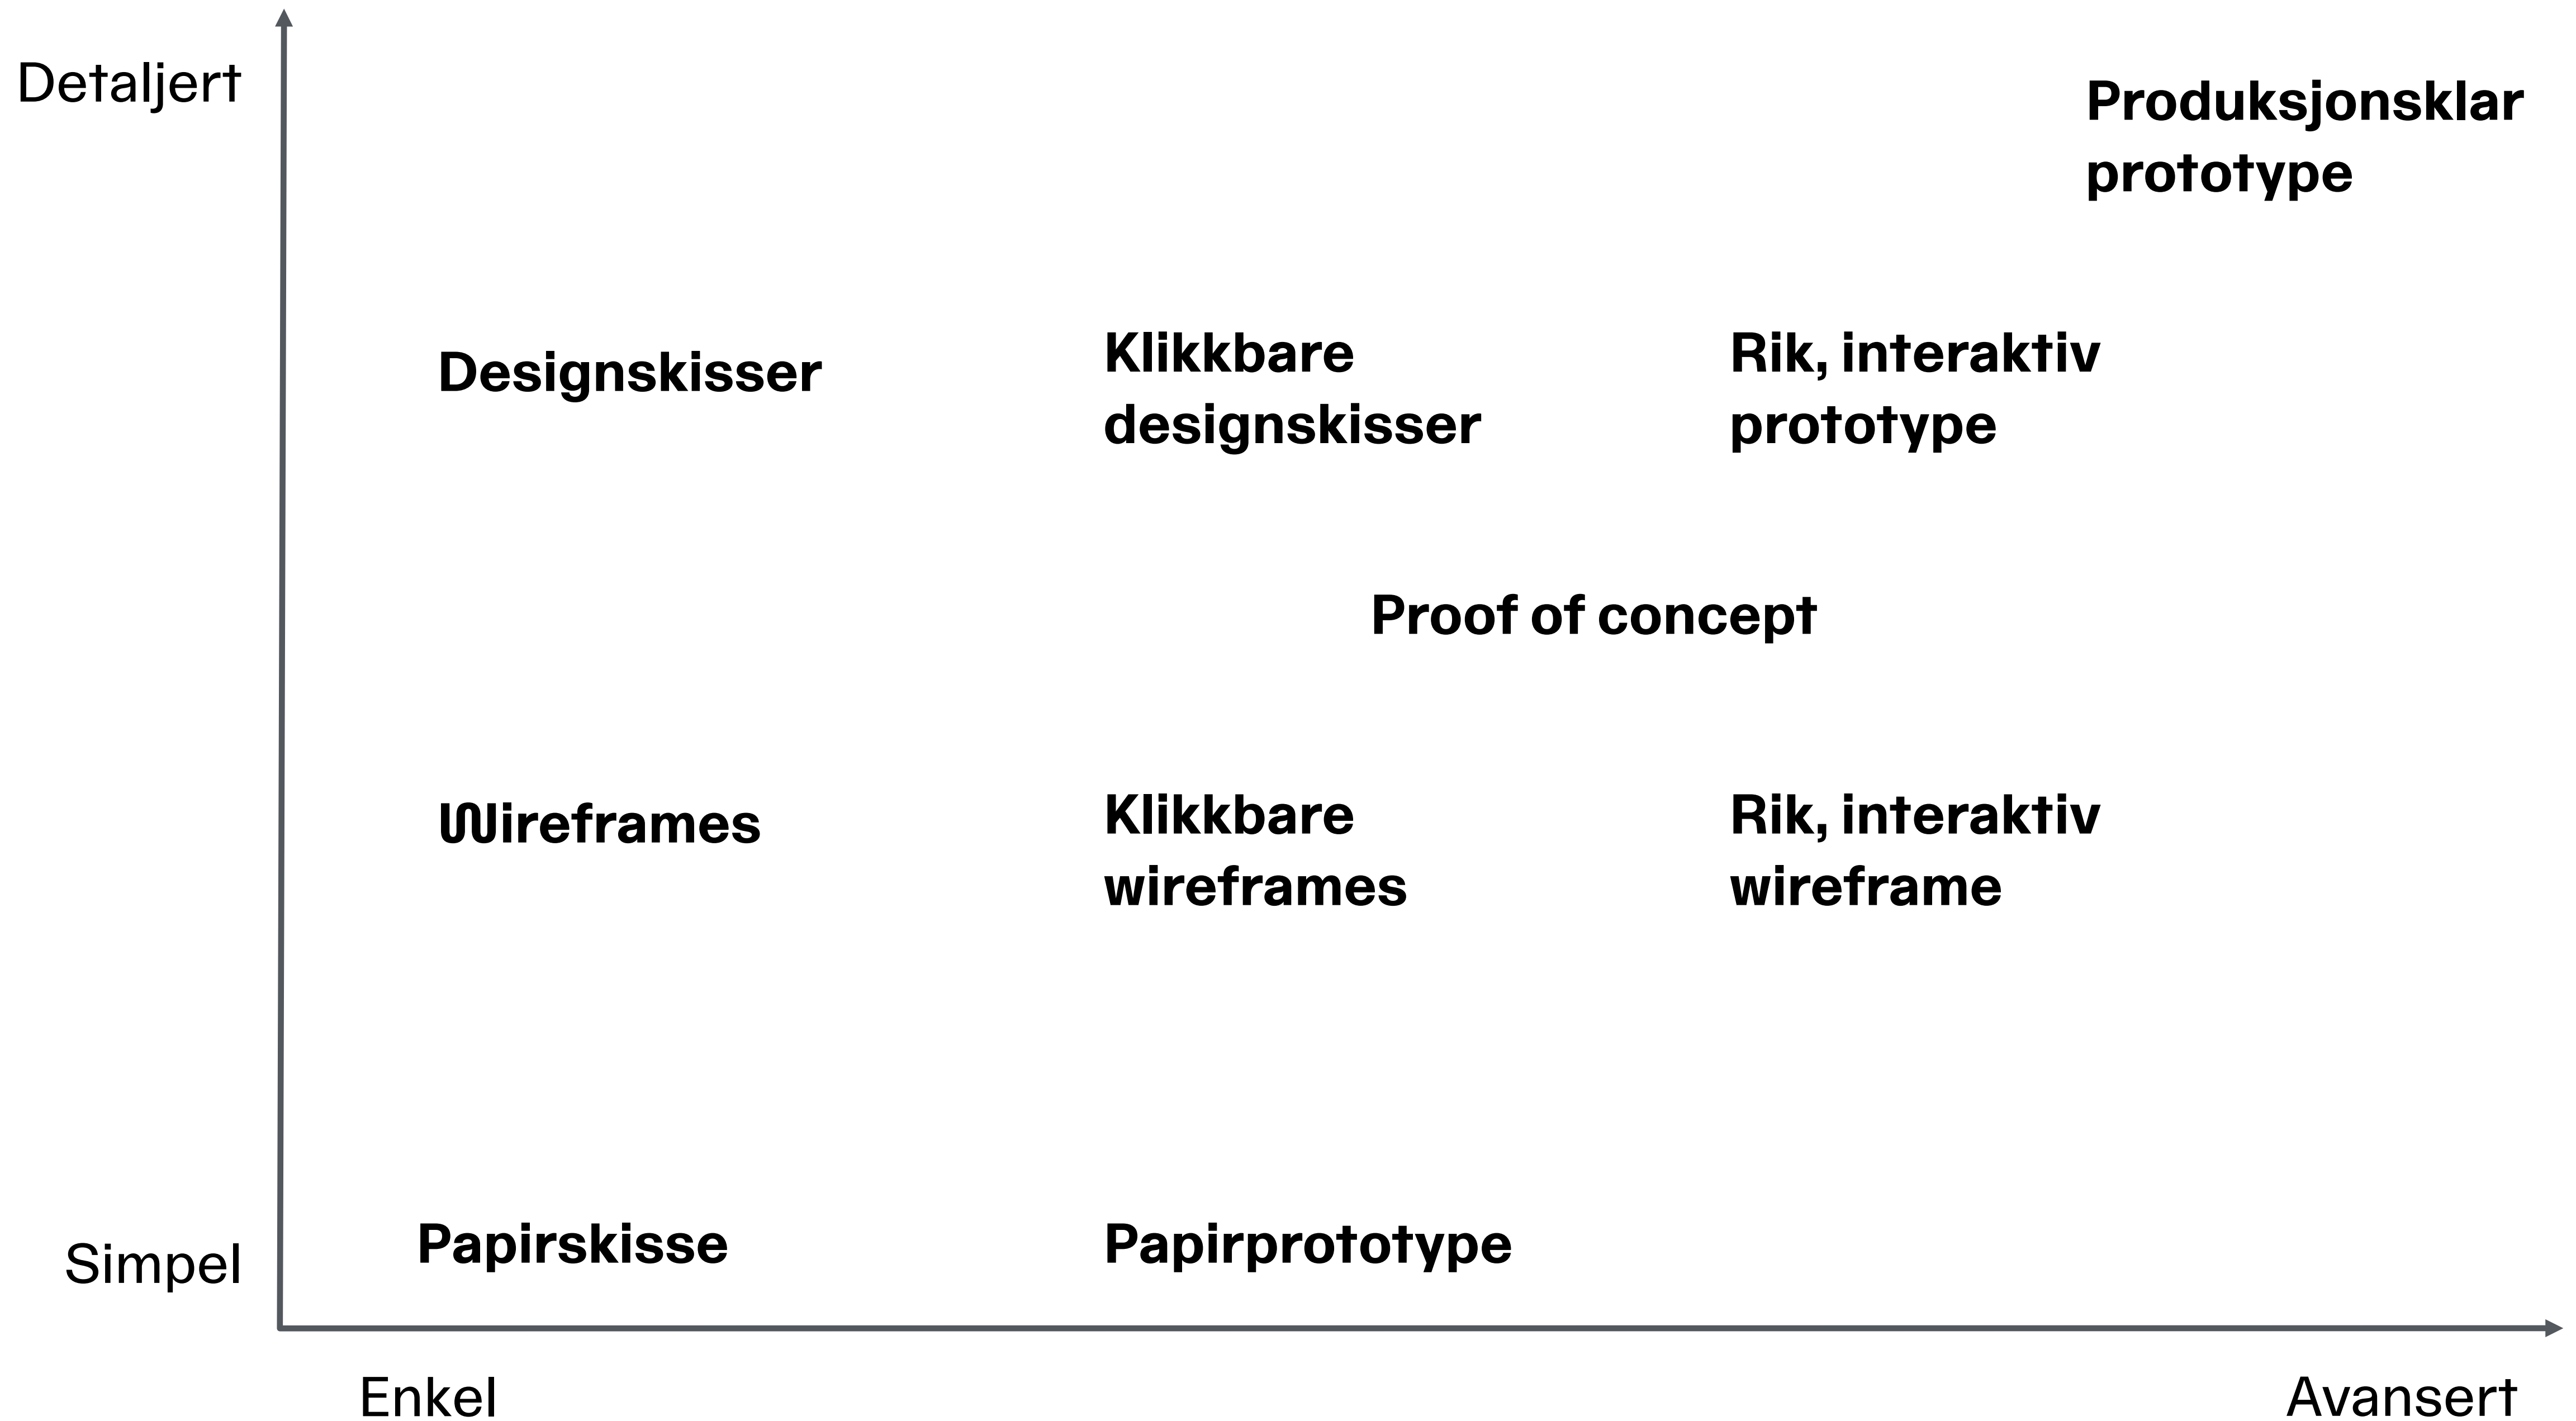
Detaljert

Produksjonsklar prototype

Designskisser

Klikkbare designskisser

Rik, interaktiv prototype

Proof of concept

Wireframes

Klikkbare wireframes

Rik, interaktiv wireframe

Simpel

Papirskisse

Papirprototype

Enkel

Avansert